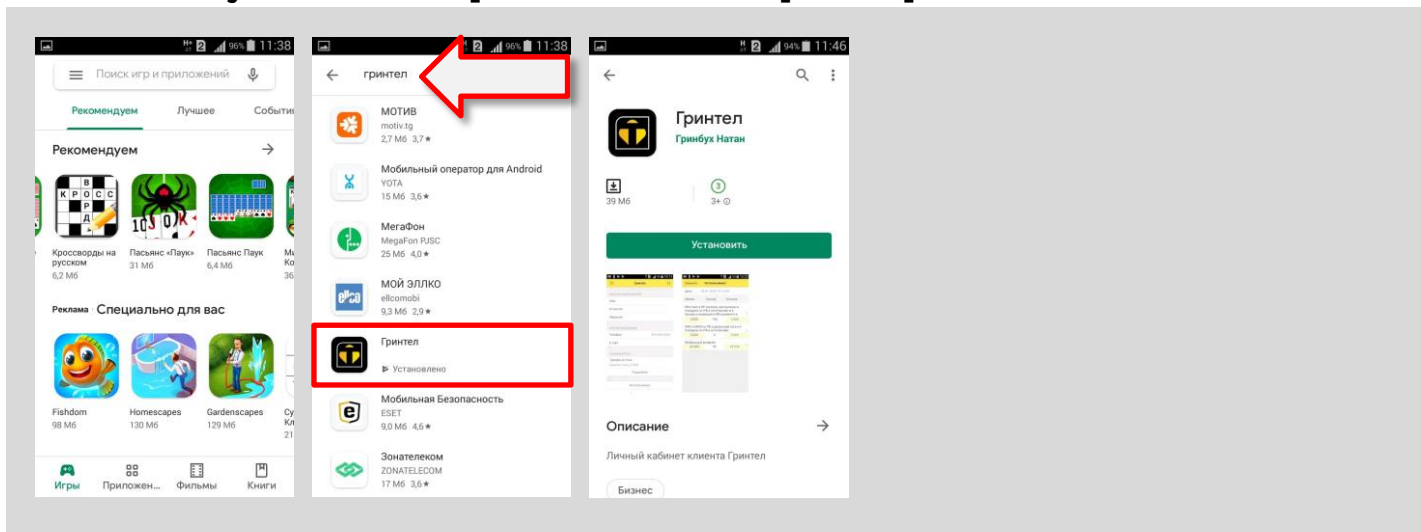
96% 11:38

Поиск игр и приложений

Рекомендуем Лучшее Событи

Рекомендуем →

Кроссворды на русском 6,2 МБ

Пасьянс «Паук» 31 МБ

Пасьянс Паук 6,4 МБ

Реклама · Специально для вас

Fishdom 98 МБ

Homescapes 130 МБ

Gardenscapes 129 МБ

Игры Приложен... Фильмы Книги

96% 11:38

← гринтел

МОТИВ motiv.tg 2,7 МБ 3,7★

Мобильный оператор для Android YOTA 11 МБ 3,6★

МегаФон MegaFon PJSC 25 МБ 4,0★

МОЙ ЭЛЛКО ellcomobi 9,3 МБ 2,9★

Гринтел Установлено

Мобильная Безопасность ESET 9,0 МБ 4,6★

Зонателеком ZONATELECOM 17 МБ 3,6★

94% 11:46

Гринтел
Гринбух Натан

39 МБ 3+

Установить

Описание →

Личный кабинет клиента Гринтел

Бизнес